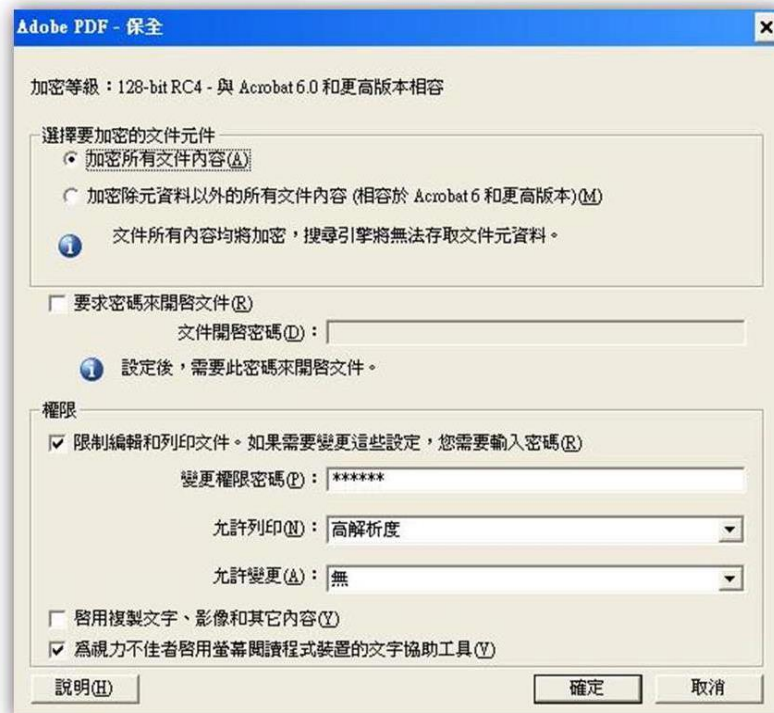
Adobe PDF - 保全

×

加密等級：128-bit RC4 - 與 Acrobat 6.0 和更高版本相容

選擇要加密的文件元件

加密所有文件內容(A)

加密除元資料以外的所有文件內容 (相容於 Acrobat 6 和更高版本)(M)

文件所有內容均將加密，搜尋引擎將無法存取文件元資料。

要求密碼來開啓文件(R)

文件開啓密碼(D)：

設定後，需要此密碼來開啓文件。

權限

限制編輯和列印文件。如果需要變更這些設定，您需要輸入密碼(R)

變更權限密碼(P)：******

允許列印(N)：高解析度

允許變更(A)：無

啓用複製文字、影像和其它內容(Y)

為視力不佳者啓用螢幕閱讀程式裝置的文字協助工具(V)

說明(H)

確定

取消